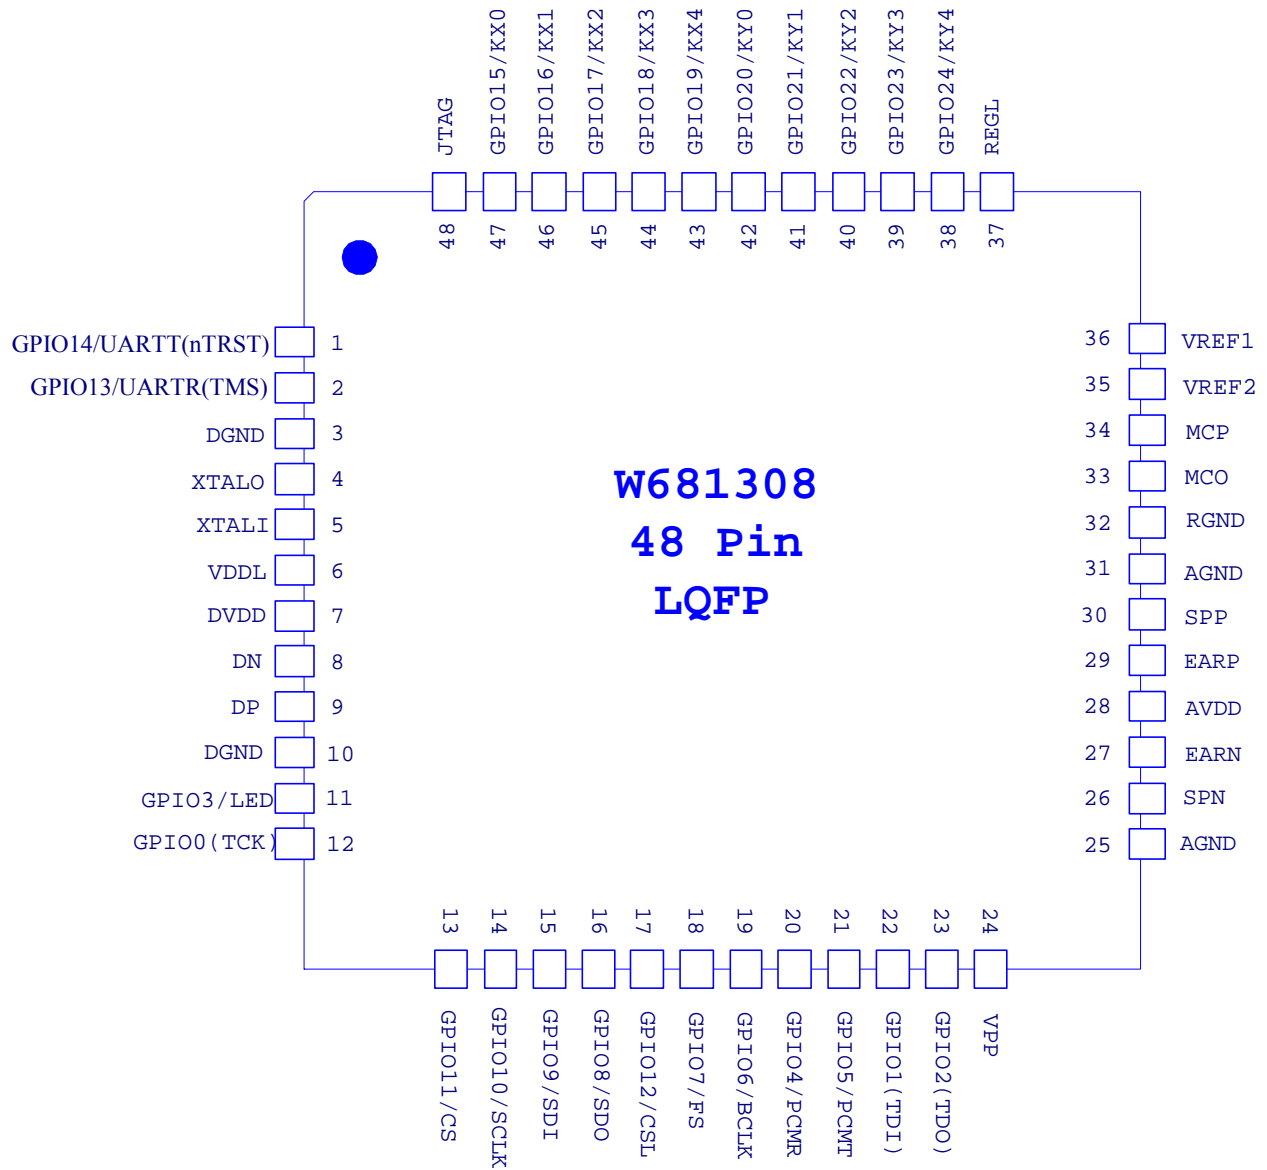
JTAG
GPIO15/KX0
GPIO16/KX1
GPIO17/KX2
GPIO18/KX3
GPIO19/KX4
GPIO20/KY0
GPIO21/KY1
GPIO22/KY2
GPIO23/KY3
GPIO24/KY4
REGL

48
47
46
45
44
43
42
41
40
39
38
37

GPIO14/UARTT(nTRST) 1
GPIO13/UARTR(TMS) 2
DGND 3
XTALO 4
XTALI 5
VDDL 6
DVDD 7
DN 8
DP 9
DGND 10
GPIO3/LED 11
GPIO0(TCK) 12

W681308
48 Pin
LQFP

36 VREF1
35 VREF2
34 MCP
33 MCO
32 RGND
31 AGND
30 SPP
29 EARP
28 AVDD
27 EARN
26 SPN
25 AGND

13
14
15
16
17
18
19
20
21
22
23
24

GPIO11/CS
GPIO10/SCLK
GPIO9/SDI
GPIO8/SDO
GPIO12/CSL
GPIO7/FS
GPIO6/BCLK
GPIO4/PCMR
GPIO5/PCMT
GPIO1(TDI)
GPIO2(TDO)
VPP